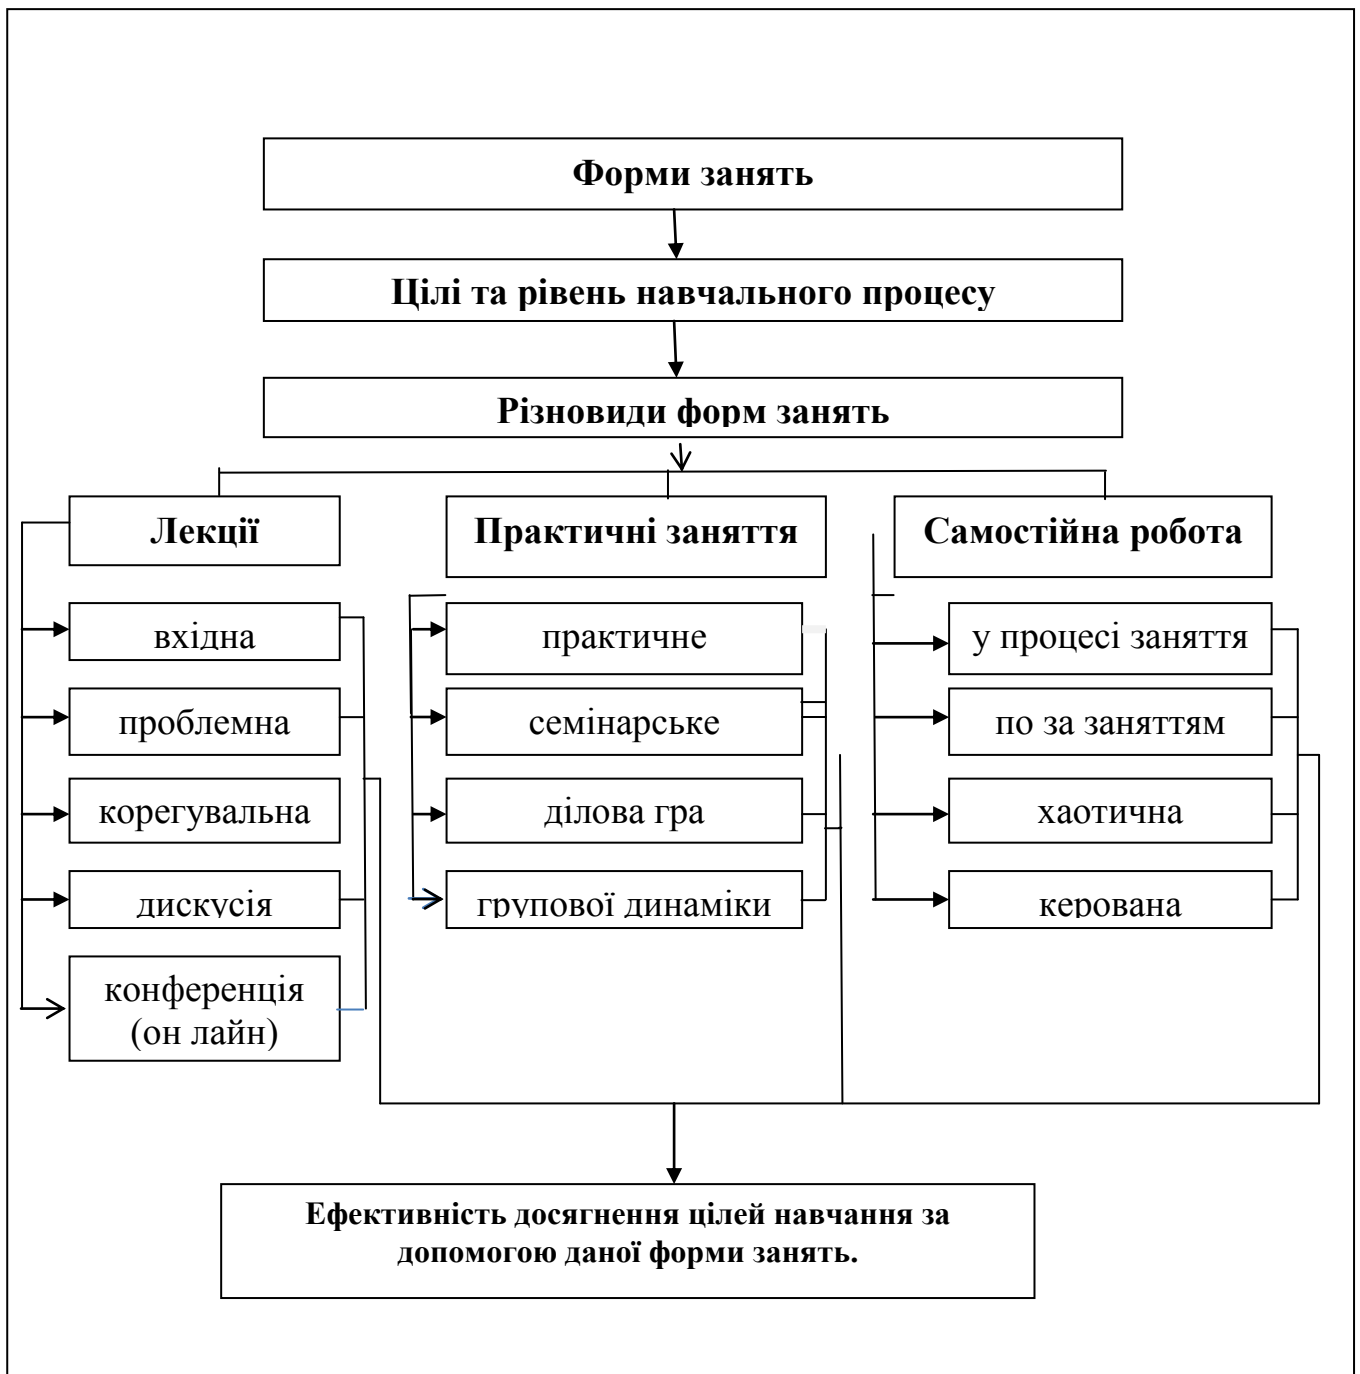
Форми занять

Цілі та рівень навчального процесу

Різновиди форм занять

Лекції

Практичні заняття

Самостійна робота

вхідна

проблемна

корегувальна

дискусія

конференція (он лайн)

практичне

семінарське

ділова гра

групової динаміки

у процесі заняття

по за заняттям

хаотична

керована

Ефективність досягнення цілей навчання за допомогою даної форми занять.